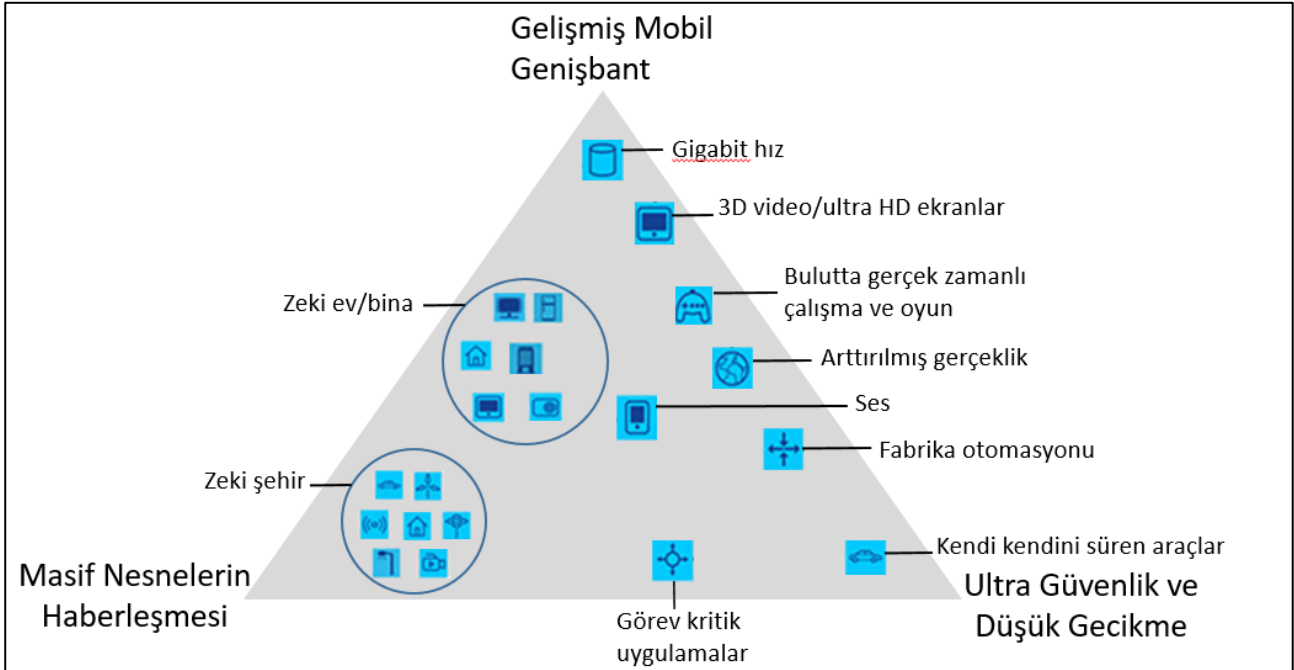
Gelişmiş Mobil Genişbant

Gigabit hız

3D video/ultra HD ekranlar

Bulutta gerçek zamanlı çalışma ve oyun

Zeki ev/bina

Arttırılmış gerçeklik

Ses

Fabrika otomasyonu

Zeki şehir

Kendi kendini süren araçlar

Masif Nesnelerin Haberleşmesi

Ultra Güvenlik ve Düşük Gecikme

Görev kritik uygulamalar